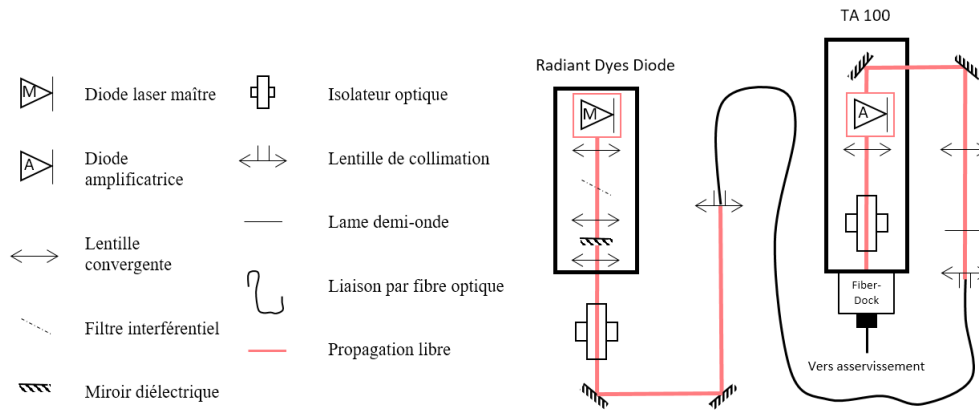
M
Diode laser maître

A
Diode amplificatrice

Lentille convergente

Filtre interférentiel

Miroir diélectrique

Isolateur optique

Lentille de collimation

Lame demi-onde

Liaison par fibre optique

Propagation libre

Radiant Dyes Diode

M

TA 100

A

Fiber-Dock

Vers asservissement